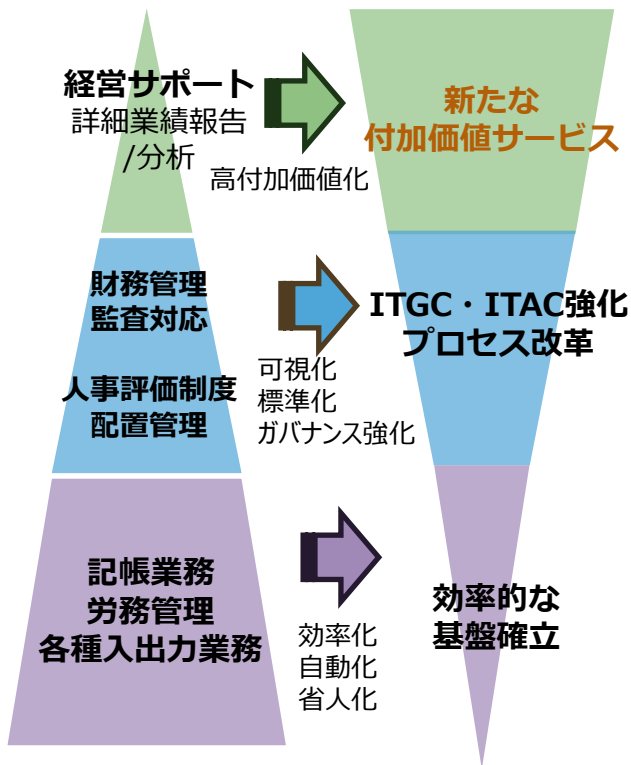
経営サポート
詳細業績報告
/分析

高付加価値化

新たな
付加価値サービス

財務管理
監査対応

人事評価制度
配置管理

可視化
標準化
ガバナンス強化

ITGC・ITAC強化
プロセス改革

記帳業務
労務管理
各種入出力業務

効率化
自動化
省人化

効率的な
基盤確立